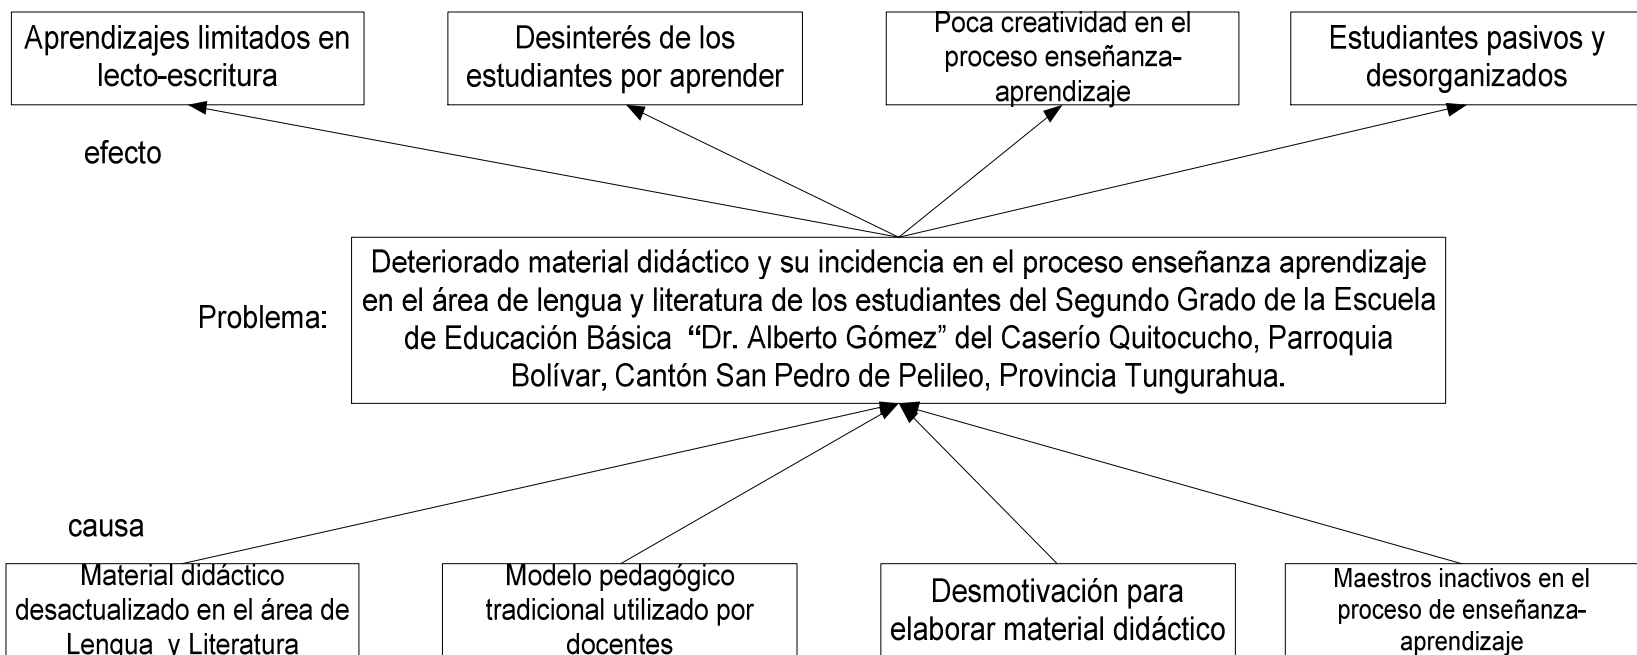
Aprendizajes limitados en lecto-escritura

Desinterés de los estudiantes por aprender

Poca creatividad en el proceso enseñanza-aprendizaje

Estudiantes pasivos y desorganizados

efecto

Problema:

Deteriorado material didáctico y su incidencia en el proceso enseñanza aprendizaje en el área de lengua y literatura de los estudiantes del Segundo Grado de la Escuela de Educación Básica "Dr. Alberto Gómez" del Caserío Quitocucho, Parroquia Bolívar, Cantón San Pedro de Pelileo, Provincia Tungurahua.

causa

Material didáctico desactualizado en el área de Lengua y Literatura

Modelo pedagógico tradicional utilizado por docentes

Desmotivación para elaborar material didáctico

Maestros inactivos en el proceso de enseñanza-aprendizaje